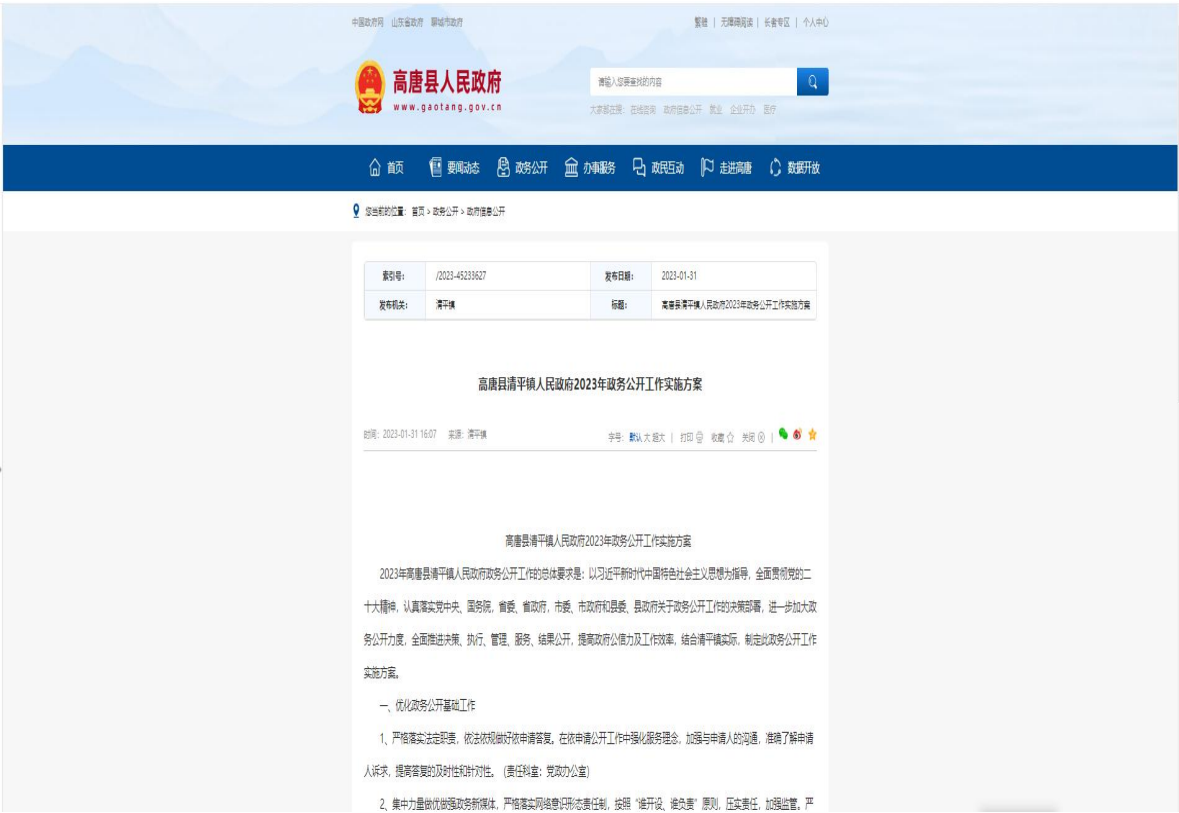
中国政府网　山东省政府　聊城市政府

繁体 | 无障碍阅读 | 长者专区 | 个人中心

高唐县人民政府
www.gaotang.gov.cn

请输入您要查找的内容

大家都在搜：在线咨询　政府信息公开　就业　企业开办　医疗

首页　要闻动态　政务公开　办事服务　政民互动　走进高唐　数据开放

您当前的位置：首页 > 政务公开 > 政府信息公开

| 索引号: | /2023-45233627 | 发布日期: | 2023-01-31 |
|---|---|---|---|
| 发布机关: | 清平镇 | 标题: | 高唐县清平镇人民政府2023年政务公开工作实施方案 |

高唐县清平镇人民政府2023年政务公开工作实施方案

时间：2023-01-31 16:07　来源：清平镇

字号：默认 大 超大 | 打印 | 收藏 | 关闭 |

高唐县清平镇人民政府2023年政务公开工作实施方案

2023年高唐县清平镇人民政府政务公开工作的总体要求是：以习近平新时代中国特色社会主义思想为指导，全面贯彻党的二十大精神，认真落实党中央、国务院，省委、省政府，市委、市政府和县委、县政府关于政务公开工作的决策部署，进一步加大政务公开力度，全面推进决策、执行、管理、服务、结果公开，提高政府公信力及工作效率，结合清平镇实际，制定此政务公开工作实施方案。

一、优化政务公开基础工作

1、严格落实法定职责，依法依规做好依申请答复。在依申请公开工作中强化服务理念，加强与申请人的沟通，准确了解申请人诉求，提高答复的及时性和针对性。（责任科室：党政办公室）

2、集中力量做优做强政务新媒体，严格落实网络意识形态责任制，按照“谁开设、谁负责”原则，压实责任，加强监管，严